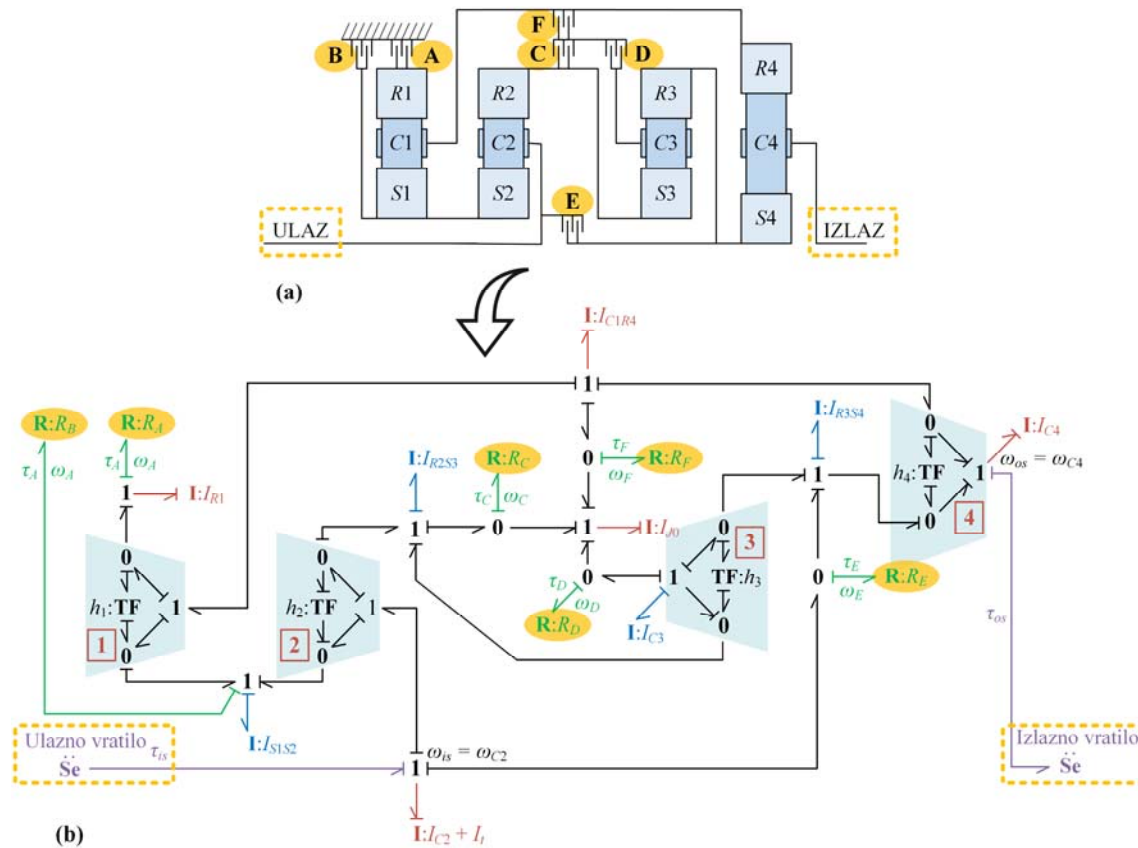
F
B
A
C
D
$R1$
$R2$
$R3$
$R4$
$C1$
$C2$
$C3$
$C4$
$S1$
$S2$
$S3$
$S4$
E
ULAZ
IZLAZ

(a)

I:$I_{C1R4}$
1
R:$R_B$
R:$R_A$
$\tau_A$
$\omega_A$
$\tau_A$
$\omega_A$
1
I:$I_{R1}$
I:$I_{R2S3}$
R:$R_C$
$\tau_C$
$\omega_C$
0
$\tau_F$
$\omega_F$
R:$R_F$
I:$I_{R3S4}$
0
$h_4$:TF
1
0
I:$I_{C4}$
$\omega_{os} = \omega_{C4}$
4
1
0
1
I:$I_{J0}$
1
0
TF:$h_3$
0
3
0
$\tau_E$
$\omega_E$
R:$R_E$
0
$h_1$:TF
1
0
1
0
$h_2$:TF
1
0
2
0
$\tau_D$
$\omega_D$
R:$R_D$
I:$I_{C3}$
$\tau_{os}$
1
I:$I_{S1S2}$
Ulazno vratilo
$\tau_{is}$
$\ddot{\text{S}}$e
$\omega_{is} = \omega_{C2}$
1
Izlazno vratilo
$\ddot{\text{S}}$e
I:$I_{C2} + I_t$
(b)